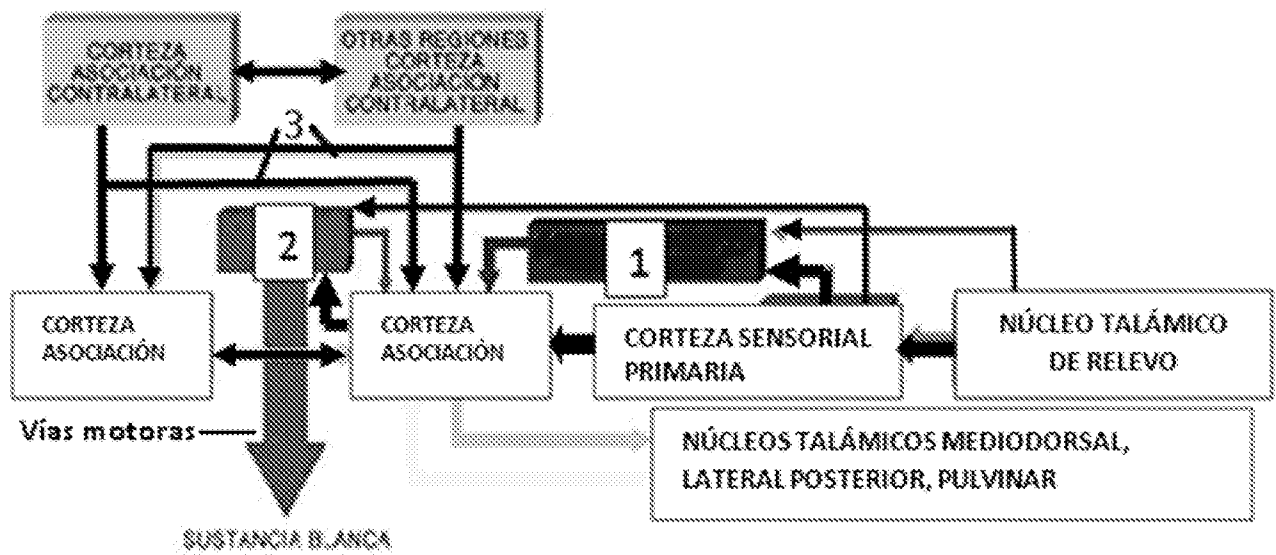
CORTEZA ASOCIACIÓN CONTRALATERAL

OTRAS REGIONES CORTEZA ASOCIACIÓN CONTRALATERAL

3

2

1

CORTEZA ASOCIACIÓN

CORTEZA ASOCIACIÓN

CORTEZA SENSORIAL PRIMARIA

NÚCLEO TALÁMICO DE RELEVO

Vías motoras

NÚCLEOS TALÁMICOS MEDIODORSAL, LATERAL POSTERIOR, PULVINAR

SUSTANCIA BLANCA